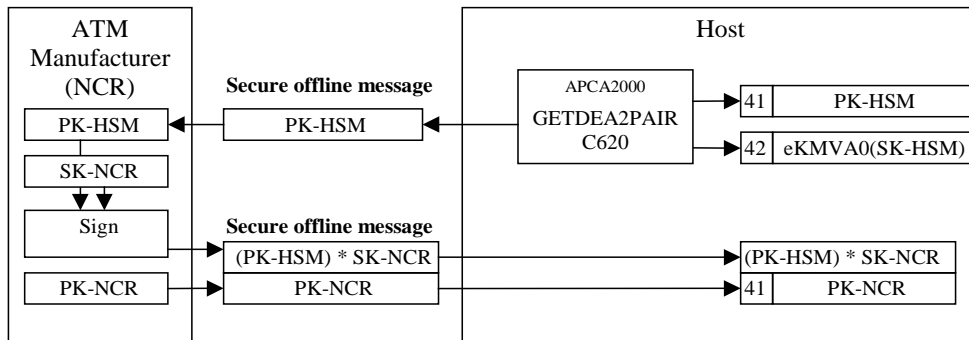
ATM Manufacturer (NCR)

Host

Secure offline message

APCA2000
GETDEA2PAIR
C620

PK-HSM

PK-HSM

41 | PK-HSM

42 | eKMVA0(SK-HSM)

SK-NCR

Sign

Secure offline message

(PK-HSM) * SK-NCR

(PK-HSM) * SK-NCR

PK-NCR

PK-NCR

41 | PK-NCR